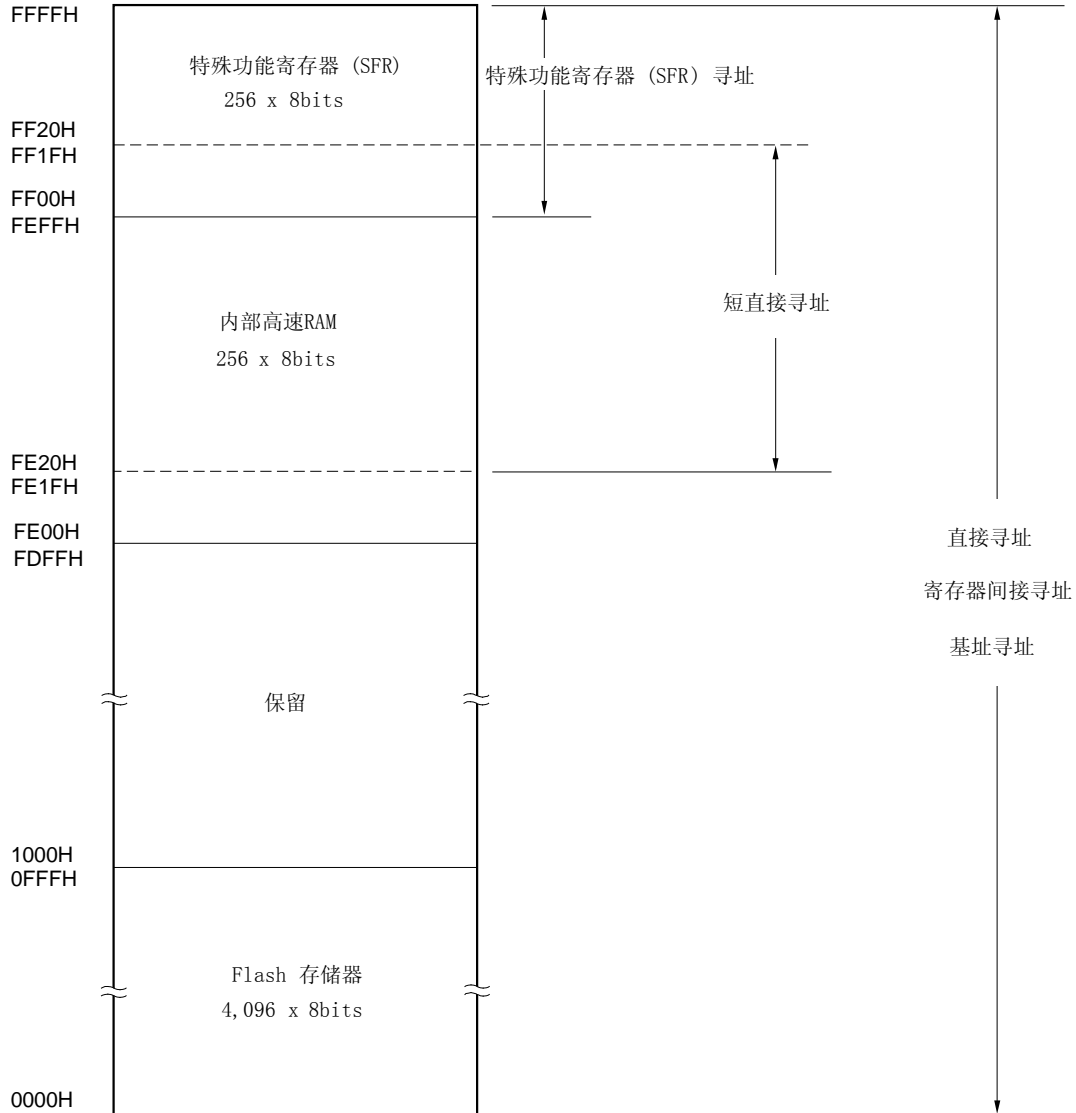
FFFFH

特殊功能寄存器（SFR）
256 x 8bits

特殊功能寄存器（SFR）寻址

FF20H
FF1FH

FF00H
FEFFH

内部高速RAM
256 x 8bits

短直接寻址

FE20H
FE1FH

FE00H
FDFFH

直接寻址

寄存器间接寻址

基址寻址

保留

1000H
0FFFH

Flash 存储器
4,096 x 8bits

0000H